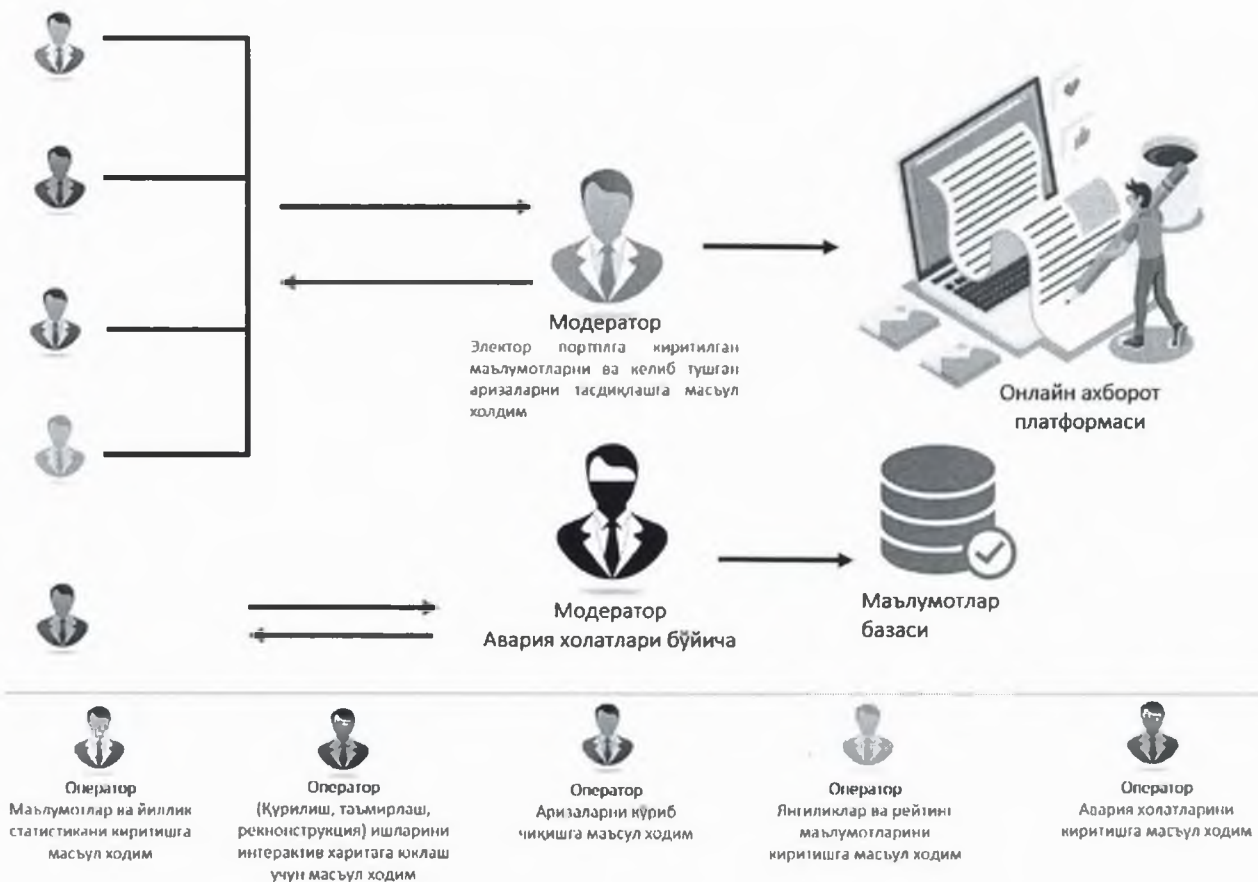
Модератор
Электор порталга киритилган маълумотларни ва келиб тушган аризаларни тасдиқлашга масъул ходим

Онлайн ахборот платформаси

Модератор
Авария холатлари бўйича

Маълумотлар базаси

Оператор
Маълумотлар ва йиллик статистикани киритишга масъул ходим

Оператор
(Қурилиш, таъмирлаш, реконструкция) ишларини интерактив харитага юклаш учун масъул ходим

Оператор
Аризаларни кўриб чиқишга масъул ходим

Оператор
Янгиликлар ва рейтинг маълумотларини киритишга масъул ходим

Оператор
Авария холатларини киритишга масъул ходим